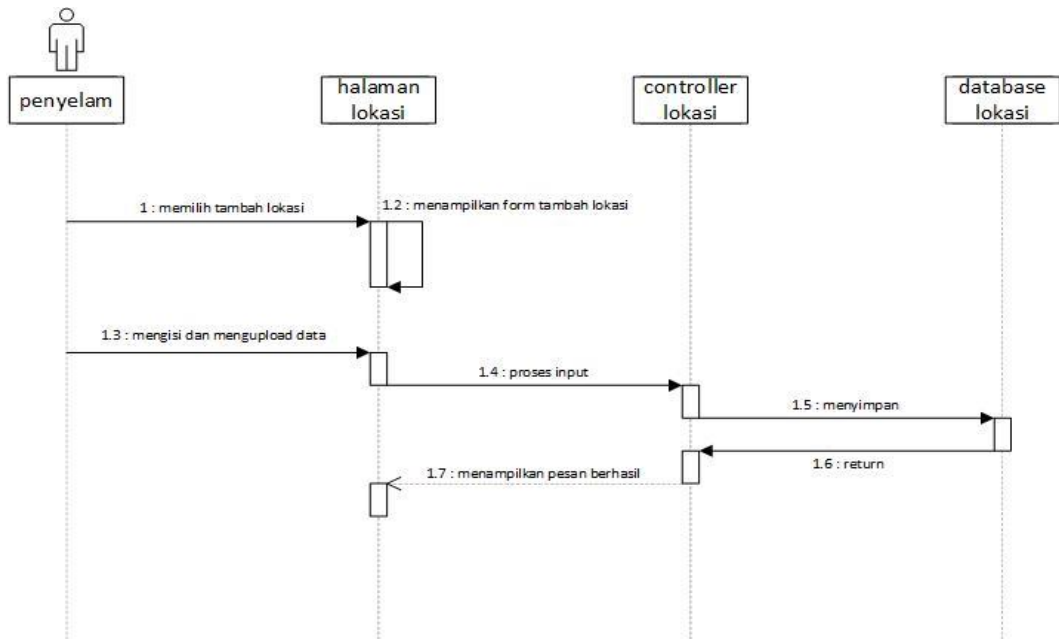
penyelam

halaman lokasi

controller lokasi

database lokasi

1 : memilih tambah lokasi

1.2 : menampilkan form tambah lokasi

1.3 : mengisi dan mengupload data

1.4 : proses input

1.5 : menyimpan

1.6 : return

1.7 : menampilkan pesan berhasil